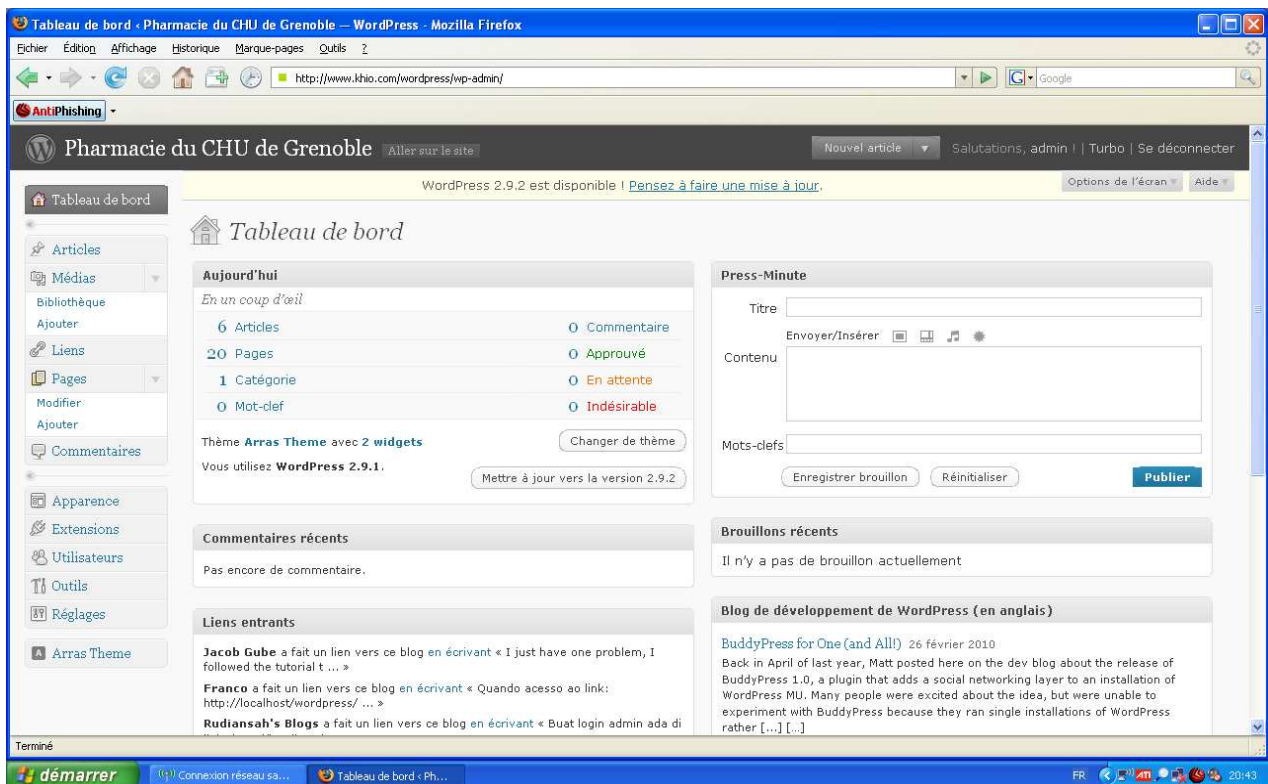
Tableau de bord ‹ Pharmacie du CHU de Grenoble — WordPress - Mozilla Firefox

Fichier Édition Affichage Historique Marque-pages Outils ?

http://www.khio.com/wordpress/wp-admin/

Google

AntiPhishing

Pharmacie du CHU de Grenoble Aller sur le site

Nouvel article

Salutations, admin ! | Turbo | Se déconnecter

WordPress 2.9.2 est disponible ! Pensez à faire une mise à jour.

Options de l'écran Aide

Tableau de bord

Articles
Médias
Bibliothèque
Ajouter
Liens
Pages
Modifier
Ajouter
Commentaires
Apparence
Extensions
Utilisateurs
Outils
Réglages
Arras Theme

Tableau de bord

Aujourd'hui

En un coup d'œil

| | |
|---|---|
| 6 Articles | 0 Commentaire |
| 20 Pages | 0 Approuvé |
| 1 Catégorie | 0 En attente |
| 0 Mot-clef | 0 Indésirable |

Thème Arras Theme avec 2 widgets

Changer de thème

Vous utilisez WordPress 2.9.1.

Mettre à jour vers la version 2.9.2

Commentaires récents

Pas encore de commentaire.

Liens entrants

Jacob Gube a fait un lien vers ce blog en écrivant « I just have one problem, I followed the tutorial t ... »

Franco a fait un lien vers ce blog en écrivant « Quando acesso ao link: http://localhost/wordpress/ ... »

Rudiansah's Blogs a fait un lien vers ce blog en écrivant « Buat login admin ada di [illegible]

Press-Minute

Titre

Envoyer/Insérer

Contenu

Mots-clefs

Enregistrer brouillon

Réinitialiser

Publier

Brouillons récents

Il n'y a pas de brouillon actuellement

Blog de développement de WordPress (en anglais)

BuddyPress for One (and All!) 26 février 2010

Back in April of last year, Matt posted here on the dev blog about the release of BuddyPress 1.0, a plugin that adds a social networking layer to an installation of WordPress MU. Many people were excited about the idea, but were unable to experiment with BuddyPress because they ran single installations of WordPress rather […] […]

Terminé

démarrer

Connexion réseau sa...

Tableau de bord ‹ Ph...

FR

20:43